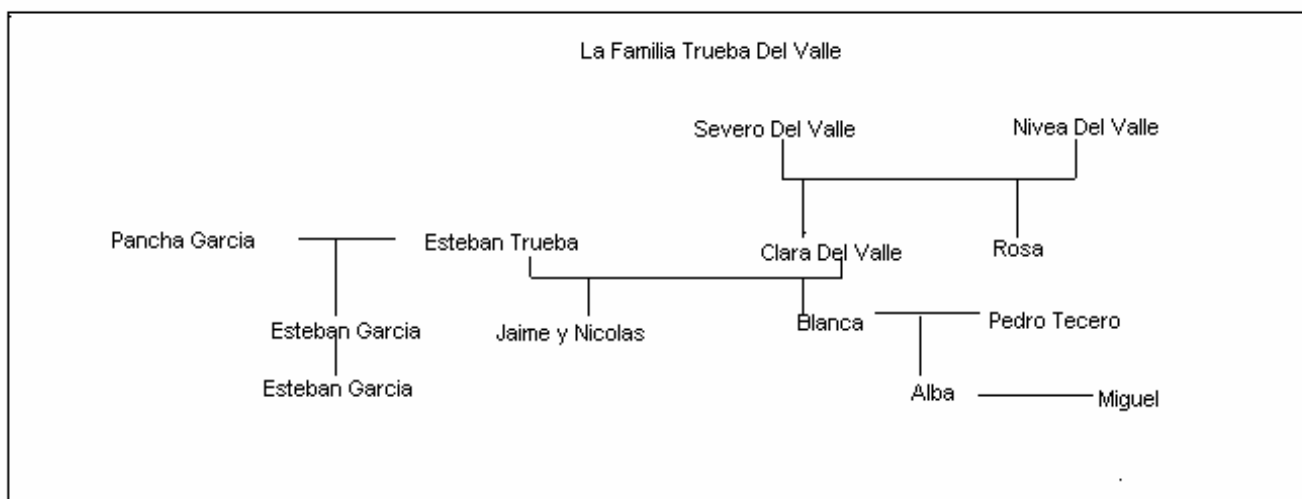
La Familia Trueba Del Valle

Severo Del Valle

Nivea Del Valle

Pancha Garcia

Esteban Trueba

Clara Del Valle

Rosa

Esteban Garcia

Jaime y Nicolas

Blanca

Pedro Tecero

Esteban Garcia

Alba

Miguel